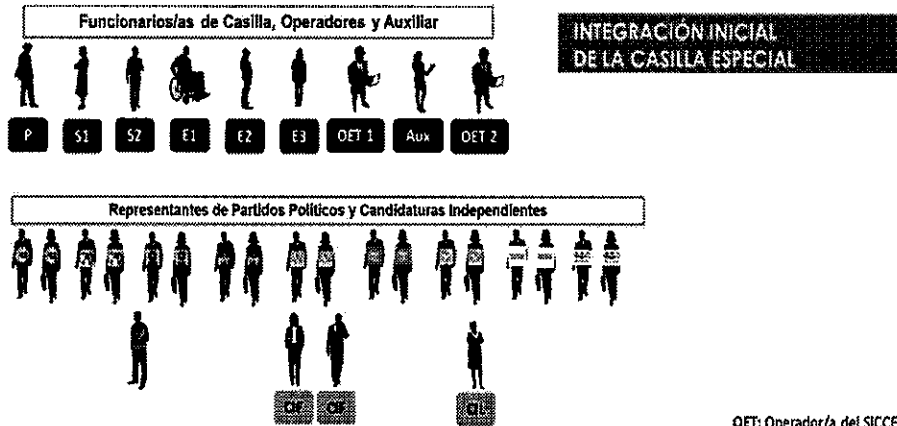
Funcionarios/as de Casilla, Operadores y Auxiliar

INTEGRACIÓN INICIAL DE LA CASILLA ESPECIAL

P S1 S2 E1 E2 E3 OET 1 Aux OET 2

Representantes de Partidos Políticos y Candidaturas Independientes

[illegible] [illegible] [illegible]

OET: Operador/a del SICCE